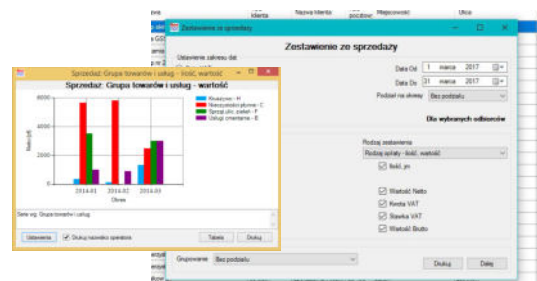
klienta Nazwa klienta pocztowy Miejscowość Ulica

Zestawienie ze sprzedaży

Zestawienie ze sprzedaży

Ustawienie zakresu dat

Data Od 1 marca 2017
Data Do 31 marca 2017

Podział na okresy Bez podziału

Dla wybranych odbiorców

Rodzaj zestawienia
Rodzaj sprzedaży - ilość, wartość

Ilość, jm
Wartość Netto
Kwota VAT
Stawka VAT
Wartość Brutto

Grupowanie Bez podziału

Drukuj Dalej

Sprzedaż: Grupa towarów i usług - ilość, wartość

Sprzedaż: Grupa towarów i usług - wartość

Akcesoria - H
Nawożenie/ochrona - C
Sprzęt ... - F
Usługi ... - E

8000
6000
4000
2000
0

2014-01 2014-02 2014-03
Okres

Netto (zł)

Seria wg: Grupa towarów i usług

Ustawienia Drukuj nazwisko operatora Tabela Drukuj